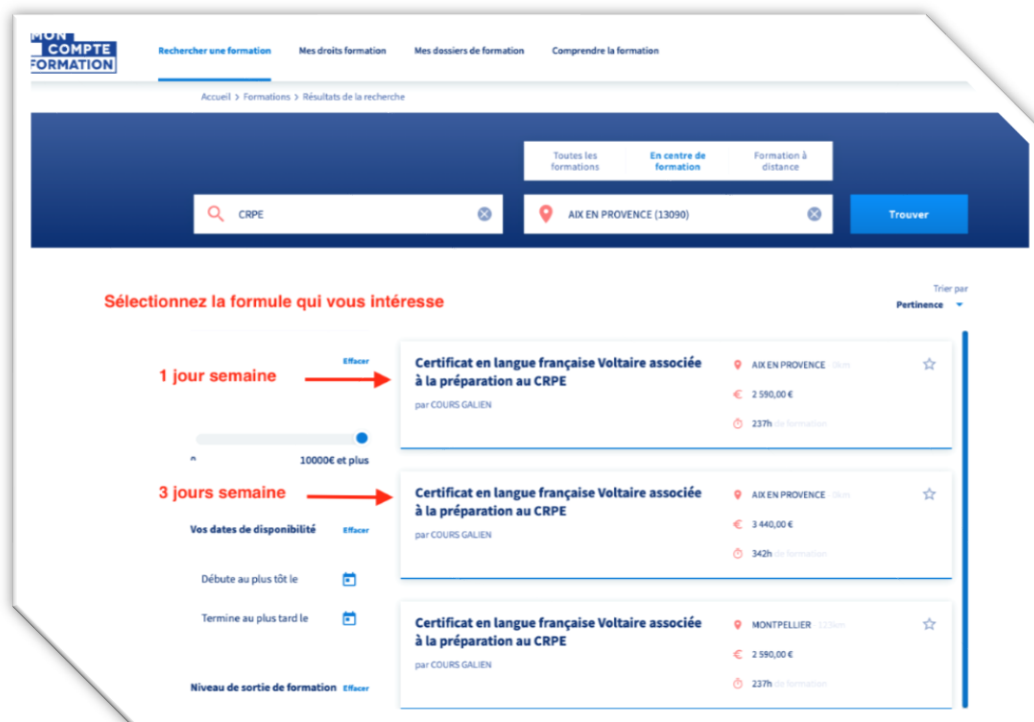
MON COMPTE FORMATION

Rechercher une formation Mes droits formation Mes dossiers de formation Comprendre la formation

Accueil > Formations > Résultats de la recherche

Toutes les formations
En centre de formation
Formation à distance

CRPE
AIX EN PROVENCE (13090)
Trouver

Sélectionnez la formule qui vous intéresse

Trier par
Pertinence

Effacer

1 jour semaine

10000€ et plus

3 jours semaine

Vos dates de disponibilité Effacer

Débute au plus tôt le

Termine au plus tard le

Niveau de sortie de formation Effacer

Certificat en langue française Voltaire associée à la préparation au CRPE
par COURS GALIEN
AIX EN PROVENCE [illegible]
2 590,00 €
237h de formation

Certificat en langue française Voltaire associée à la préparation au CRPE
par COURS GALIEN
AIX EN PROVENCE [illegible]
3 440,00 €
342h de formation

Certificat en langue française Voltaire associée à la préparation au CRPE
par COURS GALIEN
MONTPELLIER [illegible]
2 590,00 €
237h de formation